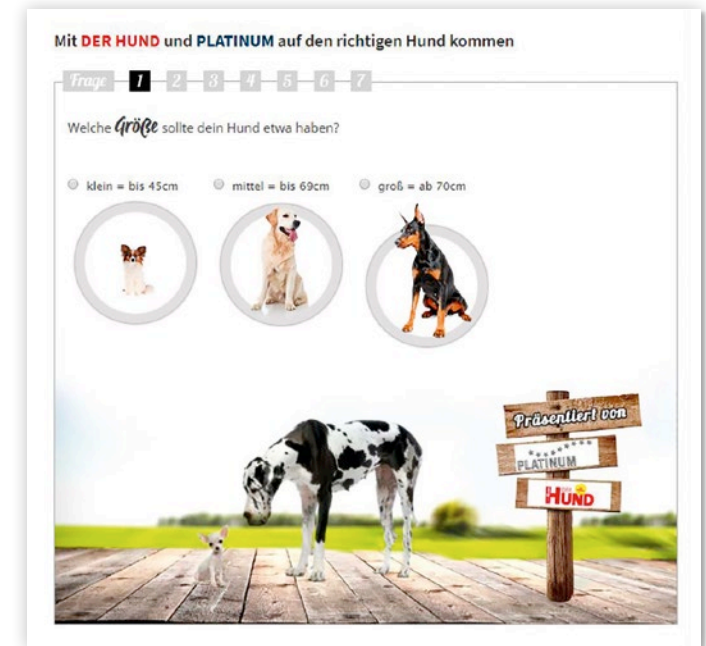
Mit DER HUND und PLATINUM auf den richtigen Hund kommen

Frage 1 2 3 4 5 6 7

Welche Größe sollte dein Hund etwa haben?

klein = bis 45cm

mittel = bis 69cm

groß = ab 70cm

Präsentiert von

PLATINUM

HUND